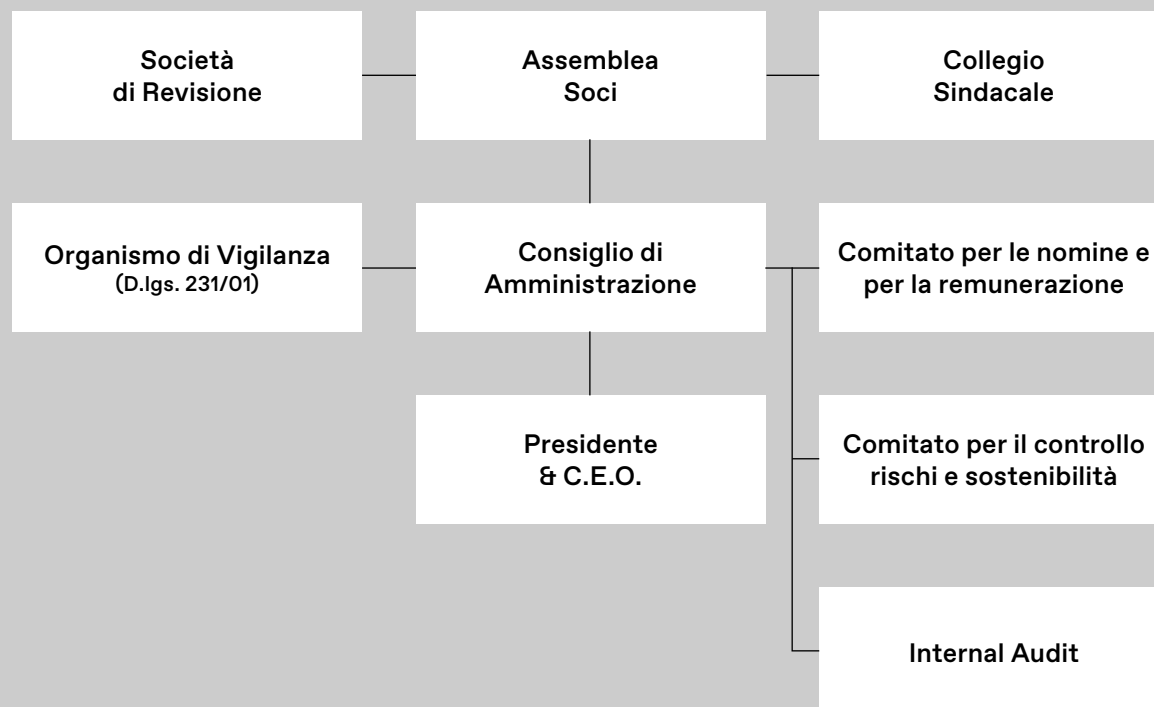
Società
di Revisione

Assemblea
Soci

Collegio
Sindacale

Organismo di Vigilanza
(D.lgs. 231/01)

Consiglio di
Amministrazione

Comitato per le nomine e
per la remunerazione

Presidente
& C.E.O.

Comitato per il controllo
rischi e sostenibilità

Internal Audit